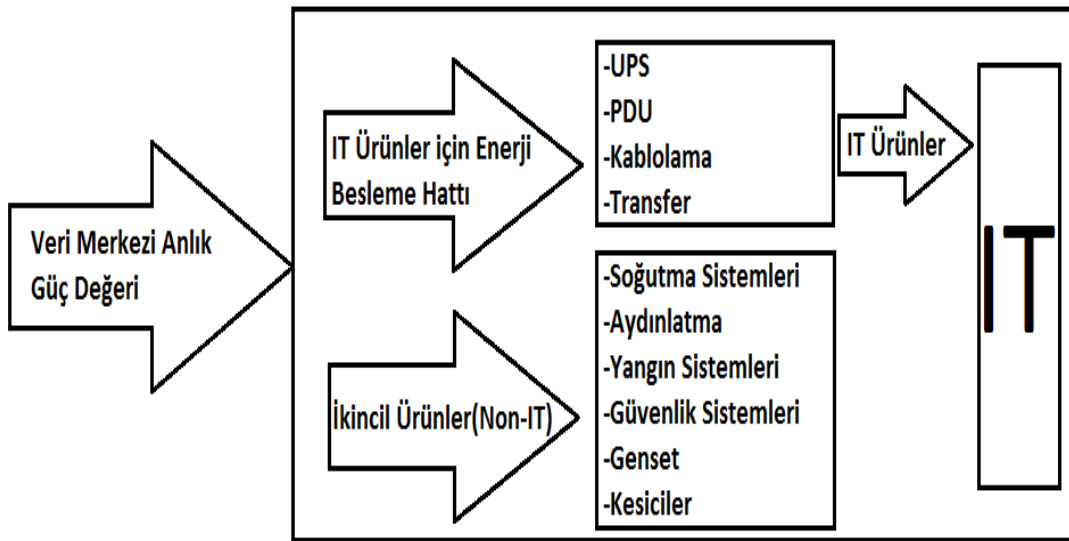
Veri Merkezi Anlık Güç Değeri

IT Ürünler için Enerji Besleme Hattı

-UPS
-PDU
-Kablolama
-Transfer

IT Ürünler

IT

İkincil Ürünler(Non-IT)

-Soğutma Sistemleri
-Aydınlatma
-Yangın Sistemleri
-Güvenlik Sistemleri
-Genset
-Kesiciler